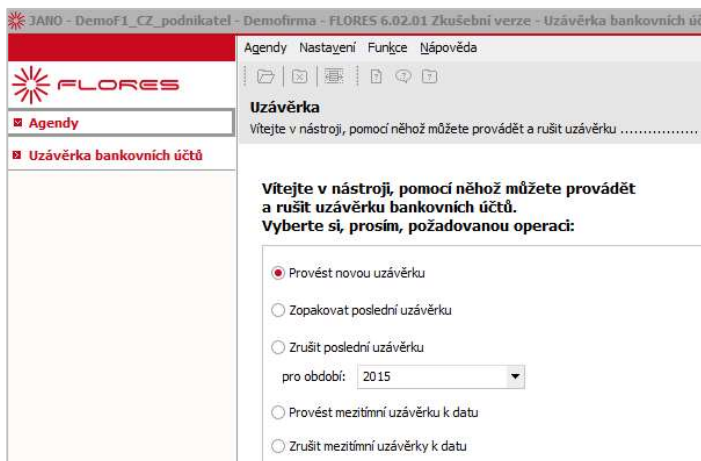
JANO - DemoF1_CZ_podnikatel - Demofirma - FLORES 6.02.01 Zkušební verze - Uzávěrka bankovních úč

Agendy Nastavení Funkce Nápověda

FLORES

Agendy

Uzávěrka bankovních účtů

Uzávěrka
Vítejte v nástroji, pomocí něhož můžete provádět a rušit uzávěrku ...............

Vítejte v nástroji, pomocí něhož můžete provádět a rušit uzávěrku bankovních účtů. Vyberte si, prosím, požadovanou operaci:

Provést novou uzávěrku

Zopakovat poslední uzávěrku

Zrušit poslední uzávěrku

pro období: 2015

Provést mezitímní uzávěrku k datu

Zrušit mezitímní uzávěrky k datu